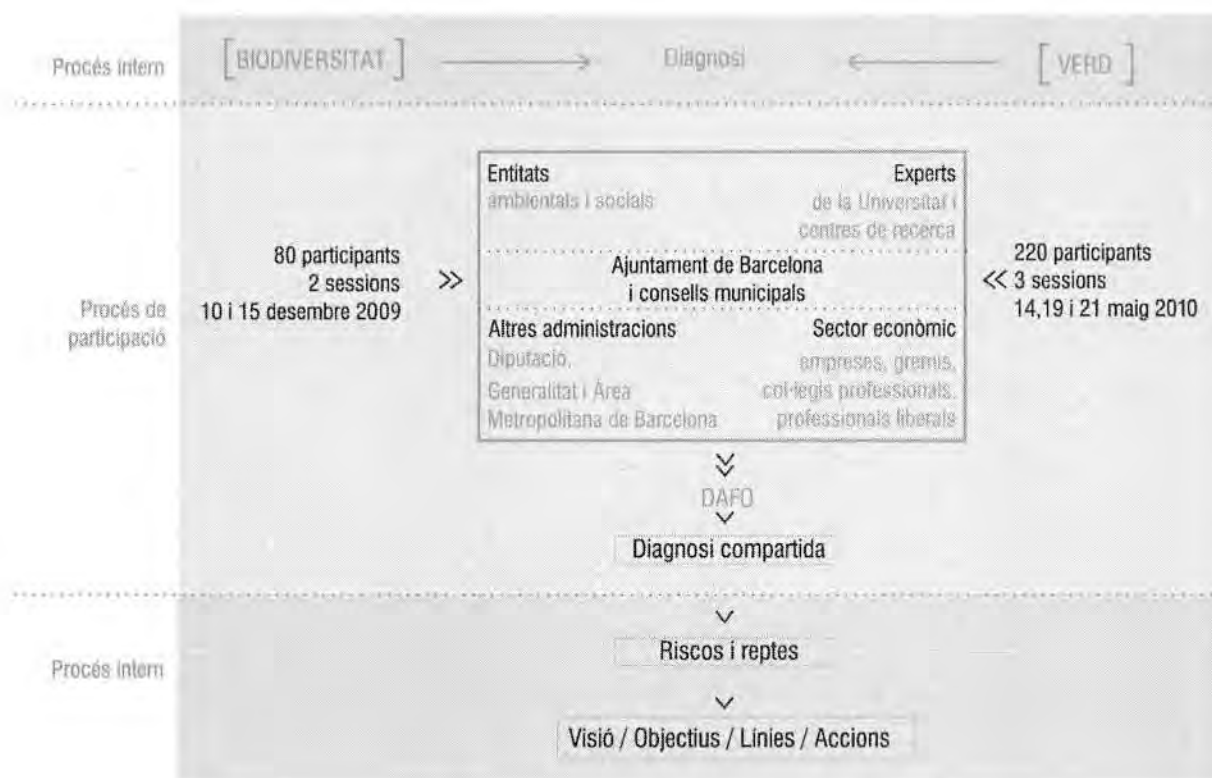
Procés intern

BIODIVERSITAT

Diagnosi

VERD

Procés de participació

80 participants
2 sessions
10 i 15 desembre 2009

Entitats
ambientals i socials

Experts
de la Universitat i centres de recerca

Ajuntament de Barcelona
i consells municipals

Altres administracions
Diputació,
Generalitat i Àrea Metropolitana de Barcelona

Sector econòmic
empreses, gremis, col·legis professionals, professionals liberals

220 participants
3 sessions
14,19 i 21 maig 2010

DAFO

Diagnosi compartida

Procés intern

Riscos i reptes

Visió / Objectius / Línies / Accions